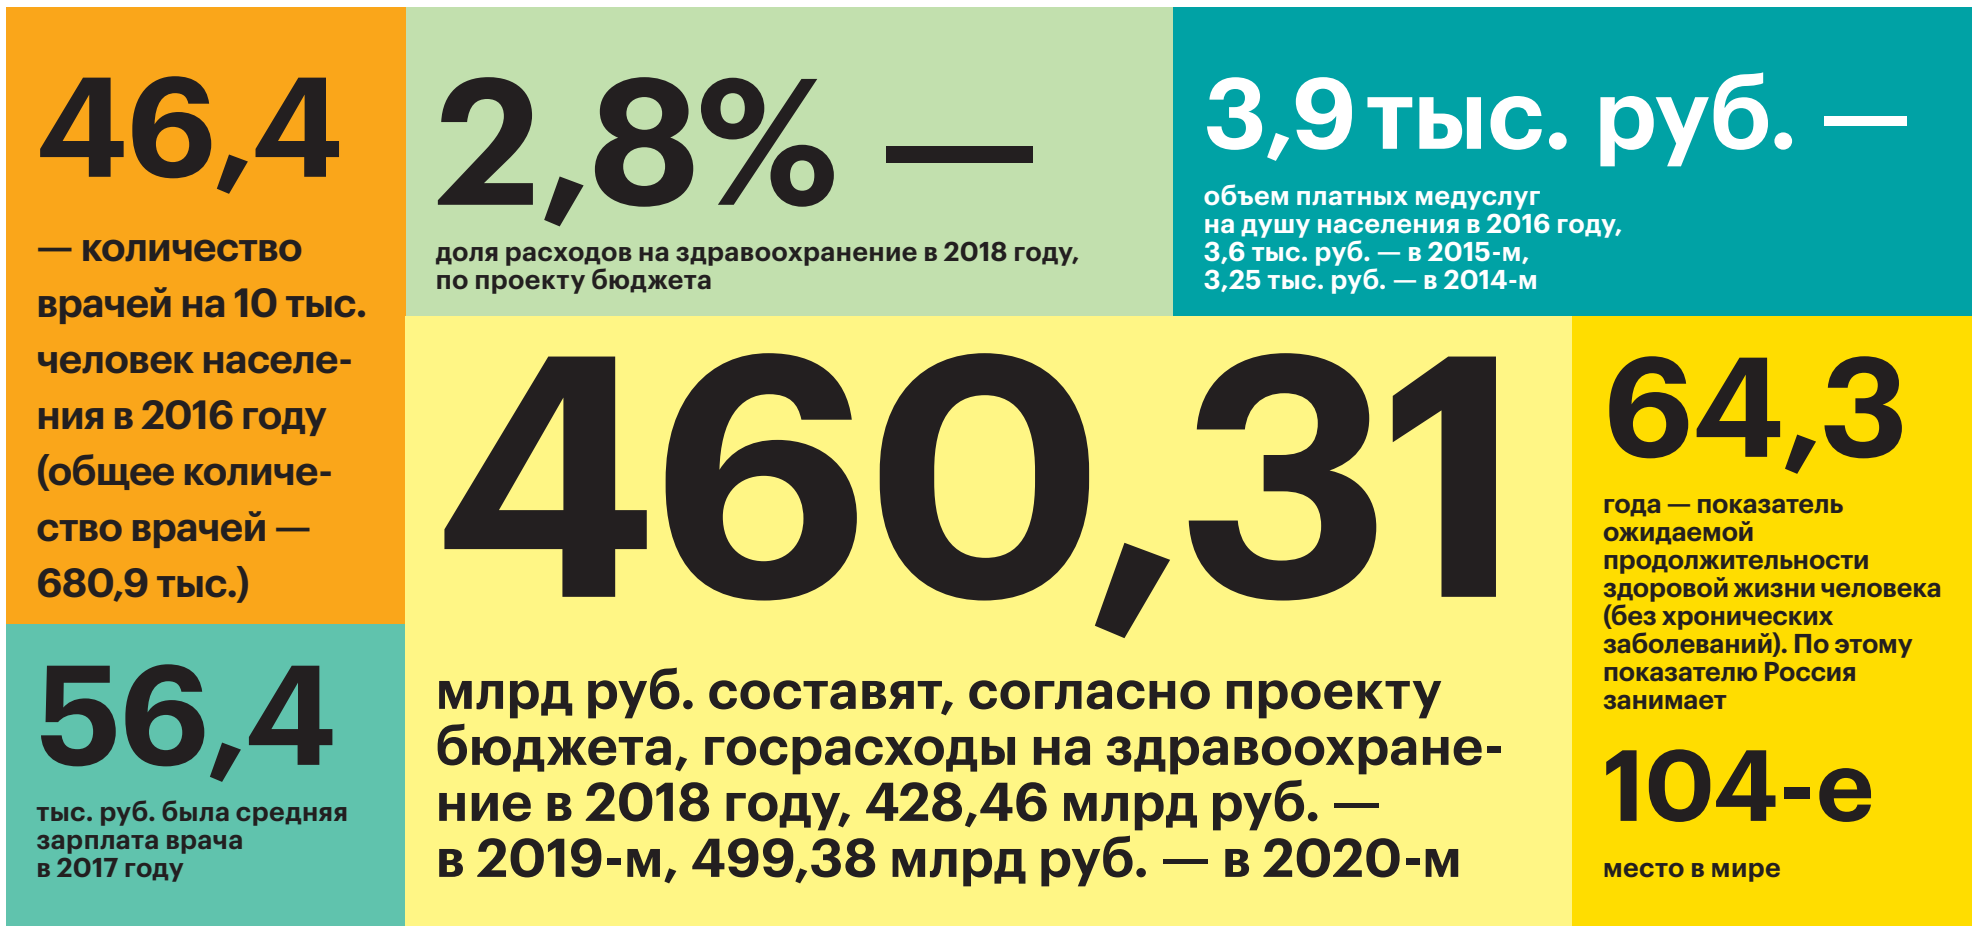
46,4

— количество врачей на 10 тыс. человек населения в 2016 году (общее количество врачей — 680,9 тыс.)

2,8% —

доля расходов на здравоохранение в 2018 году, по проекту бюджета

3,9 тыс. руб. —

объем платных медуслуг на душу населения в 2016 году, 3,6 тыс. руб. — в 2015-м, 3,25 тыс. руб. — в 2014-м

460,31

млрд руб. составят, согласно проекту бюджета, госрасходы на здравоохранение в 2018 году, 428,46 млрд руб. — в 2019-м, 499,38 млрд руб. — в 2020-м

64,3

года — показатель ожидаемой продолжительности здоровой жизни человека (без хронических заболеваний). По этому показателю Россия занимает

104-е

место в мире

56,4

тыс. руб. была средняя зарплата врача в 2017 году